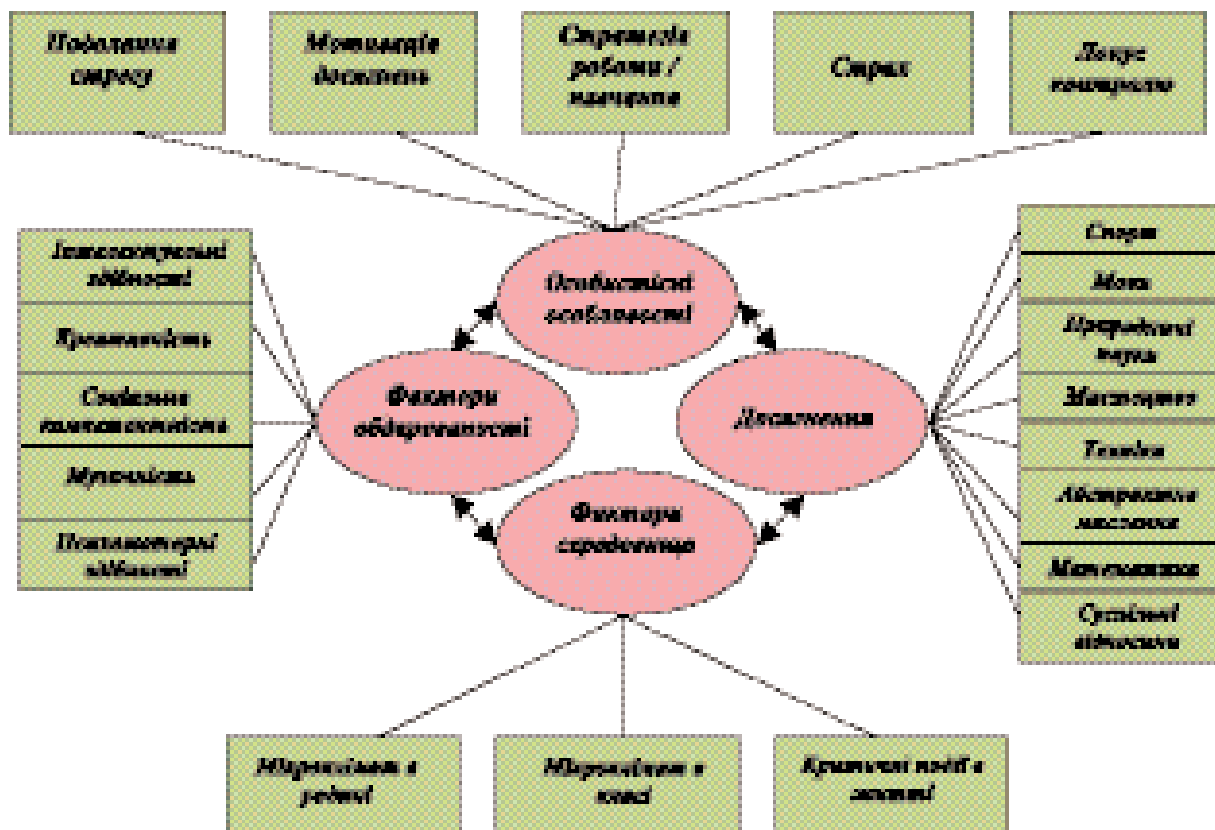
Подолання стресу

Мотивація досягнень

Стратегія роботи / навчання

Страх

Локус контролю

Інтелектуальні здібності

Креативність

Соціальна компетентність

Музичність

Психомоторні здібності

Особистісні особливості

Фактори обдарованості

Досягнення

Фактори середовища

Спорт

Мова

Природничі науки

Мистецтво

Техніка

Абстрактне мислення

Математика

Суспільні відносини

Мікроклімат в родині

Мікроклімат в класі

Критичні події в житті